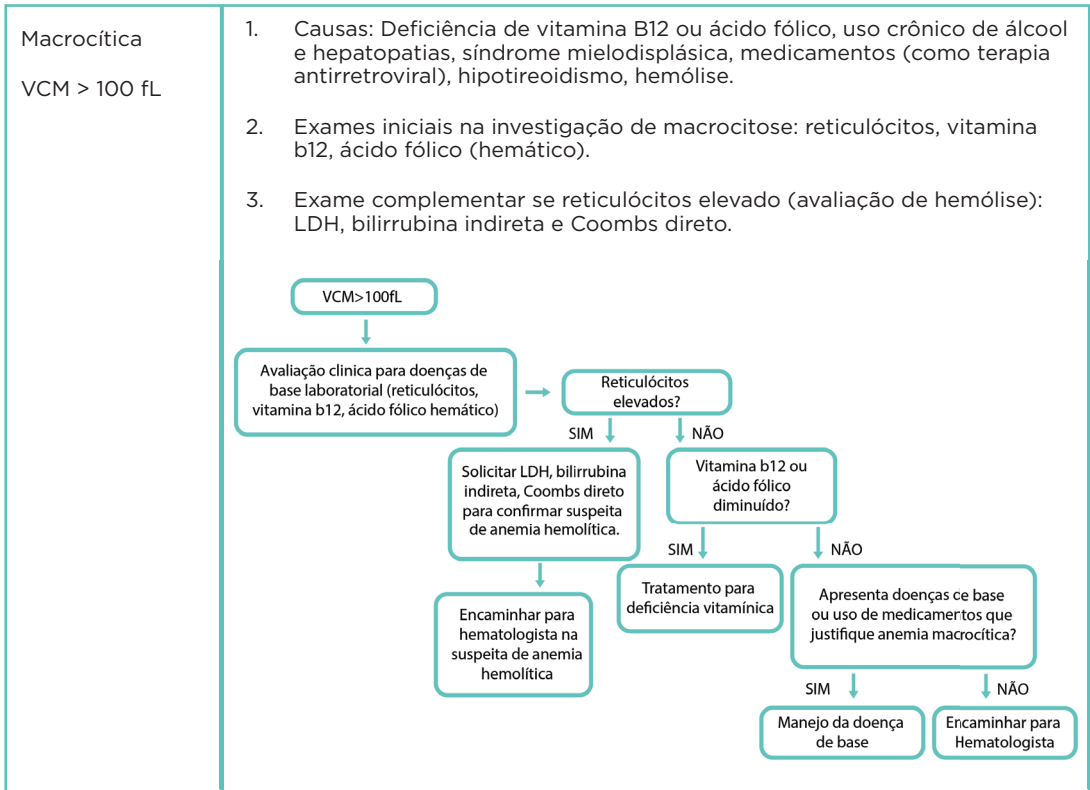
Macrocítica

VCM > 100 fL

1. Causas: Deficiência de vitamina B12 ou ácido fólico, uso crônico de álcool e hepatopatias, síndrome mielodisplásica, medicamentos (como terapia antirretroviral), hipotireoidismo, hemólise.

2. Exames iniciais na investigação de macrocitose: reticulócitos, vitamina b12, ácido fólico (hemático).

3. Exame complementar se reticulócitos elevado (avaliação de hemólise): LDH, bilirrubina indireta e Coombs direto.

VCM>100fL

Avaliação clinica para doenças de base laboratorial (reticulócitos, vitamina b12, ácido fólico hemático)

Reticulócitos elevados?

SIM

NÃO

Solicitar LDH, bilirrubina indireta, Coombs direto para confirmar suspeita de anemia hemolítica.

Vitamina b12 ou ácido fólico diminuído?

SIM

NÃO

Encaminhar para hematologista na suspeita de anemia hemolítica

Tratamento para deficiência vitamínica

Apresenta doenças de base ou uso de medicamentos que justifique anemia macrocítica?

SIM

NÃO

Manejo da doença de base

Encaminhar para Hematologista